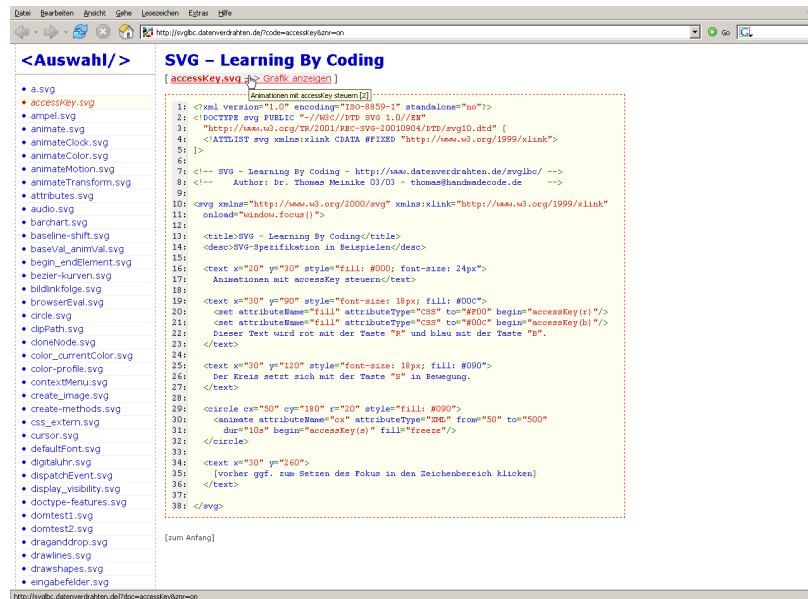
Datei Bearbeiten Ansicht Gehe Lesezeichen Extras Hilfe

http://svglbc.datenverdrahten.de/?code=accessKey&znr=on

Go

<Auswahl/>

- a.svg
- accessKey.svg
- ampel.svg
- animate.svg
- animateClock.svg
- animateColor.svg
- animateMotion.svg
- animateTransform.svg
- attributes.svg
- audio.svg
- barchart.svg
- baseline-shift.svg
- baseVal_animVal.svg
- begin_endElement.svg
- bezier-kurven.svg
- bildlinkfolge.svg
- browserEval.svg
- circle.svg
- clipPath.svg
- cloneNode.svg
- color_currentColor.svg
- color-profile.svg
- contextMenu.svg
- create_image.svg
- create-methods.svg
- css_extern.svg
- cursor.svg
- defaultFont.svg
- digitaluhr.svg
- dispatchEvent.svg
- display_visibility.svg
- doctype-features.svg
- domtest1.svg
- domtest2.svg
- draganddrop.svg
- drawlines.svg
- drawshapes.svg
- eingabefelder.svg

SVG – Learning By Coding

[ accessKey.svg -> Grafik anzeigen ]

Animationen mit accessKey steuern [2]

1: <?xml version="1.0" encoding="ISO-8859-1" standalone="no"?>
2: <!DOCTYPE svg PUBLIC "-//W3C//DTD SVG 1.0//EN"
3: "http://www.w3.org/TR/2001/REC-SVG-20010904/DTD/svg10.dtd" [
4: <!ATTLIST svg xmlns:xlink CDATA #FIXED "http://www.w3.org/1999/xlink">
5: ]>
6:
7: <!-- SVG - Learning By Coding - http://www.datenverdrahten.de/svglbc/ -->
8: <!-- Author: Dr. Thomas Meinike 03/03 - thomas@handmadecode.de -->
9:
10: <svg xmlns="http://www.w3.org/2000/svg" xmlns:xlink="http://www.w3.org/1999/xlink"
11: onload="window.focus()">
12:
13: <title>SVG - Learning By Coding</title>
14: <desc>SVG-Spezifikation in Beispielen</desc>
15:
16: <text x="20" y="30" style="fill: #000; font-size: 24px">
17: Animationen mit accessKey steuern</text>
18:
19: <text x="30" y="90" style="font-size: 18px; fill: #00C">
20: <set attributeName="fill" attributeType="CSS" to="#F00" begin="accessKey(r)"/>
21: <set attributeName="fill" attributeType="CSS" to="#00C" begin="accessKey(b)"/>
22: Dieser Text wird rot mit der Taste "R" und blau mit der Taste "B".
23: </text>
24:
25: <text x="30" y="120" style="font-size: 18px; fill: #090">
26: Der Kreis setzt sich mit der Taste "S" in Bewegung.
27: </text>
28:
29: <circle cx="50" cy="180" r="20" style="fill: #090">
30: <animate attributeName="cx" attributeType="XML" from="50" to="500"
31: dur="10s" begin="accessKey(s)" fill="freeze"/>
32: </circle>
33:
34: <text x="30" y="260">
35: [vorher ggf. zum Setzen des Fokus in den Zeichenbereich klicken]
36: </text>
37:
38: </svg>

[zum Anfang]

http://svglbc.datenverdrahten.de/?doc=accessKey&znr=on